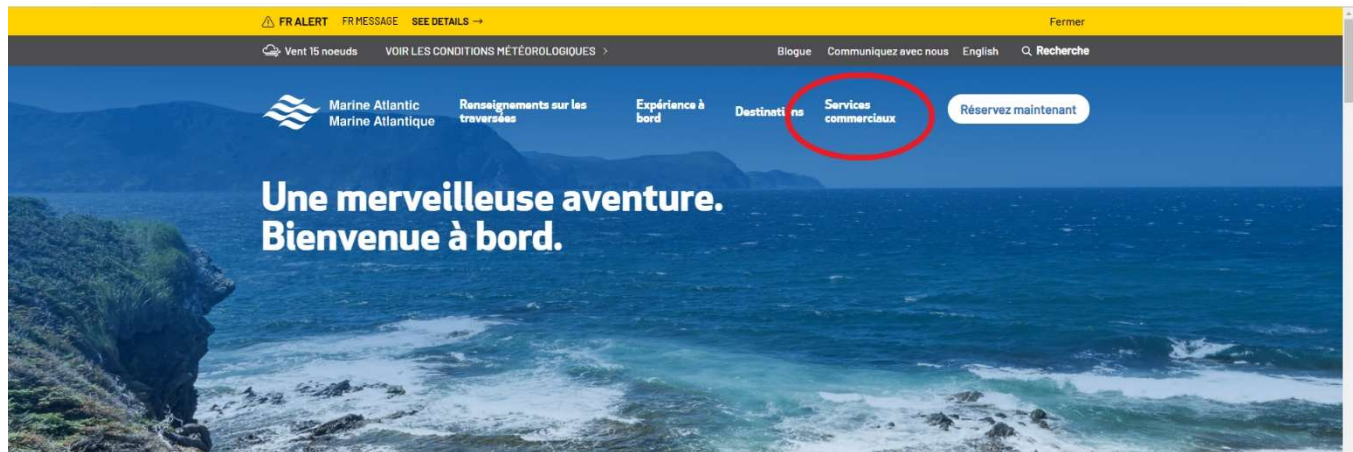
FR ALERT FR MESSAGE SEE DETAILS →

Fermer

Vent 15 noeuds VOIR LES CONDITIONS MÉTÉOROLOGIQUES >

Blogue Communiquez avec nous English Recherche

Marine Atlantic Marine Atlantique

Renseignements sur les traversées

Expérience à bord

Destinations

Services commerciaux

Réservez maintenant

Une merveilleuse aventure. Bienvenue à bord.